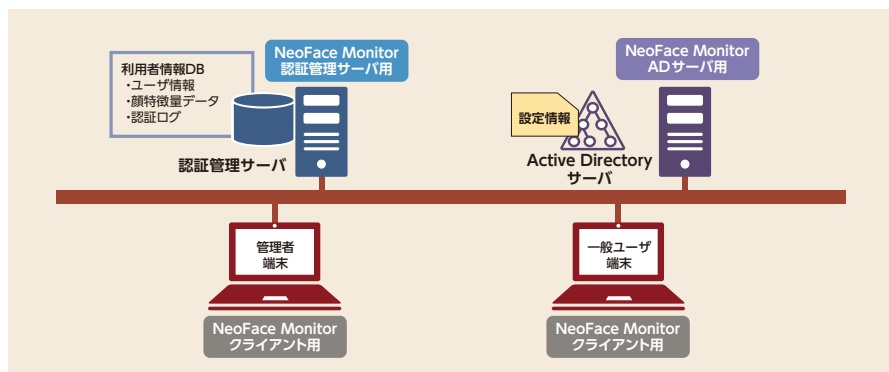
利用者情報DB
・ユーザ情報
・顔特徴量データ
・認証ログ

NeoFace Monitor
認証管理サーバ用

認証管理サーバ

設定情報

Active Directory
サーバ

NeoFace Monitor
ADサーバ用

管理者
端末

NeoFace Monitor
クライアント用

一般ユーザ
端末

NeoFace Monitor
クライアント用